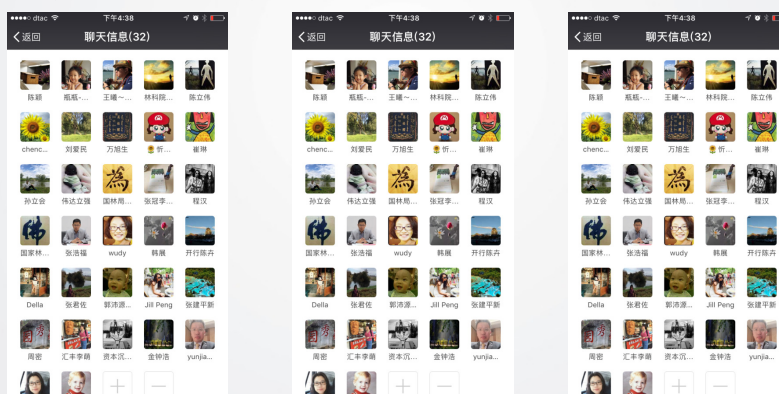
dtac 下午4:38

返回 聊天信息(32)

陈颖 瓶瓶-... 王曦~... 林科院... 陈立伟

chenc... 刘爱民 万旭生 🌻忻... 崔琳

孙立会 伟达立强 国林局... 张冠李... 程汉

国家林... 张浩福 wudy 韩展 开行陈卉

Della 张君佐 郭沛源... Jill Peng 张建平新

周密 汇丰李萌 资本沉... 金钟浩 yunjia...

+ —

dtac 下午4:38

返回 聊天信息(32)

陈颖 瓶瓶-... 王曦~... 林科院... 陈立伟

chenc... 刘爱民 万旭生 🌻忻... 崔琳

孙立会 伟达立强 国林局... 张冠李... 程汉

国家林... 张浩福 wudy 韩展 开行陈卉

Della 张君佐 郭沛源... Jill Peng 张建平新

周密 汇丰李萌 资本沉... 金钟浩 yunjia...

+ —

dtac 下午4:38

返回 聊天信息(32)

陈颖 瓶瓶-... 王曦~... 林科院... 陈立伟

chenc... 刘爱民 万旭生 🌻忻... 崔琳

孙立会 伟达立强 国林局... 张冠李... 程汉

国家林... 张浩福 wudy 韩展 开行陈卉

Della 张君佐 郭沛源... Jill Peng 张建平新

周密 汇丰李萌 资本沉... 金钟浩 yunjia...

+ —